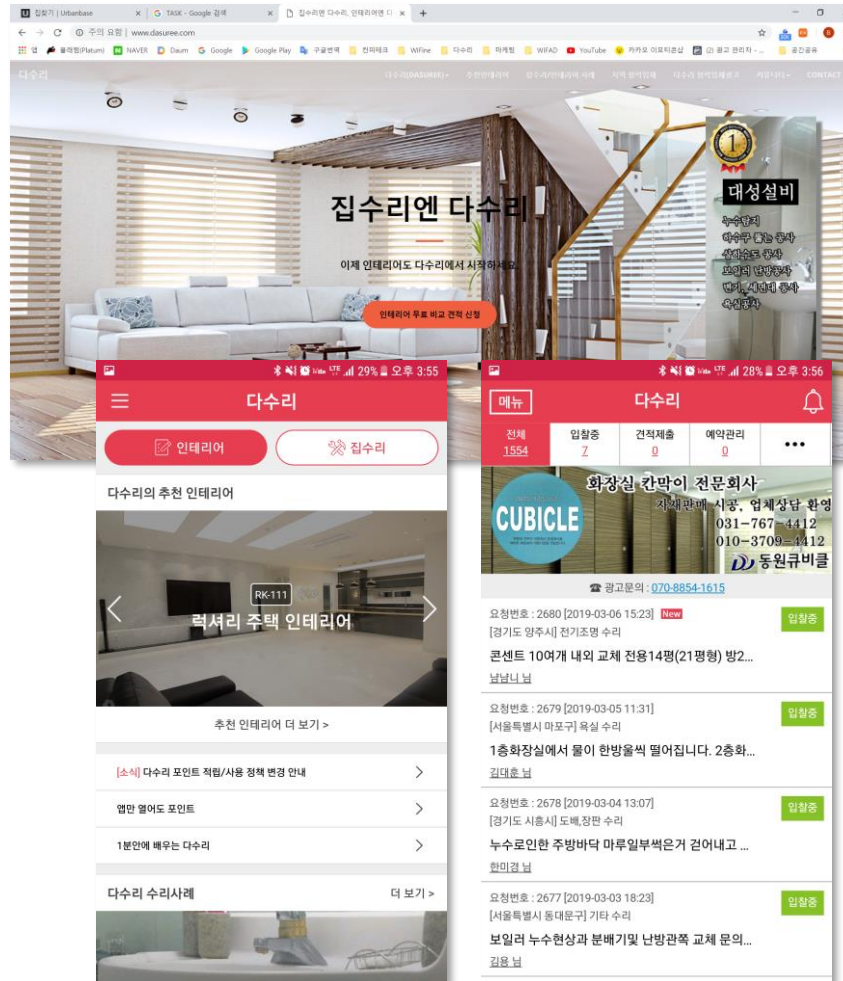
집찾기 | Urbanbase
TASK - Google 검색
집수리엔 다수리, 인테리어엔 다
주의 요함 | www.dasuree.com
앱 플래텀(Platum) NAVER Daum Google Google Play 구글번역 컨피테크 WiFine 다수리 마케팅 WIFAD YouTube 카카오 이모티콘샵 광고 관리자 공간공유

다수리
다수리(DASUREE) 추천인테리어 집수리/인테리어 사례 지역 협력업체 다수리 협력업체모집 커뮤니티 CONTACT

집수리엔 다수리
이제 인테리어도 다수리에서 시작하세요
인테리어 무료 비교 견적 신청

1
대성설비
누수탐지
하수구 뚫는 공사
싱크수도 공사
보일러 난방공사
변기, 세면대 공사
욕실공사

29% 오후 3:55
다수리
인테리어
집수리
다수리의 추천 인테리어
RK-111
럭셔리 주택 인테리어
추천 인테리어 더 보기 >
[소식] 다수리 포인트 적립/사용 정책 변경 안내
앱만 열어도 포인트
1분안에 배우는 다수리
다수리 수리사례
더 보기 >

28% 오후 3:56
메뉴
다수리
전체 1554
입찰중 7
견적제출 0
예약관리 0
•••
화장실 칸막이 전문회사
CUBICLE
자재판매 시공, 업체상담 환영
031-767-4412
010-3709-4412
동원큐비클
광고문의 : 070-8854-1615

요청번호 : 2680 [2019-03-06 15:23] New
[경기도 양주시] 전기조명 수리
콘센트 10여개 내외 교체 전용14평(21평형) 방2...
냠냠니 님
입찰중

요청번호 : 2679 [2019-03-05 11:31]
[서울특별시 마포구] 욕실 수리
1층화장실에서 물이 한방울씩 떨어집니다. 2층화...
김대훈 님
입찰중

요청번호 : 2678 [2019-03-04 13:07]
[경기도 시흥시] 도배,장판 수리
누수로인한 주방바닥 마루일부썩은거 걷어내고 ...
한미경 님
입찰중

요청번호 : 2677 [2019-03-03 18:23]
[서울특별시 동대문구] 기타 수리
보일러 누수현상과 분배기및 난방관쪽 교체 문의...
김용 님
입찰중